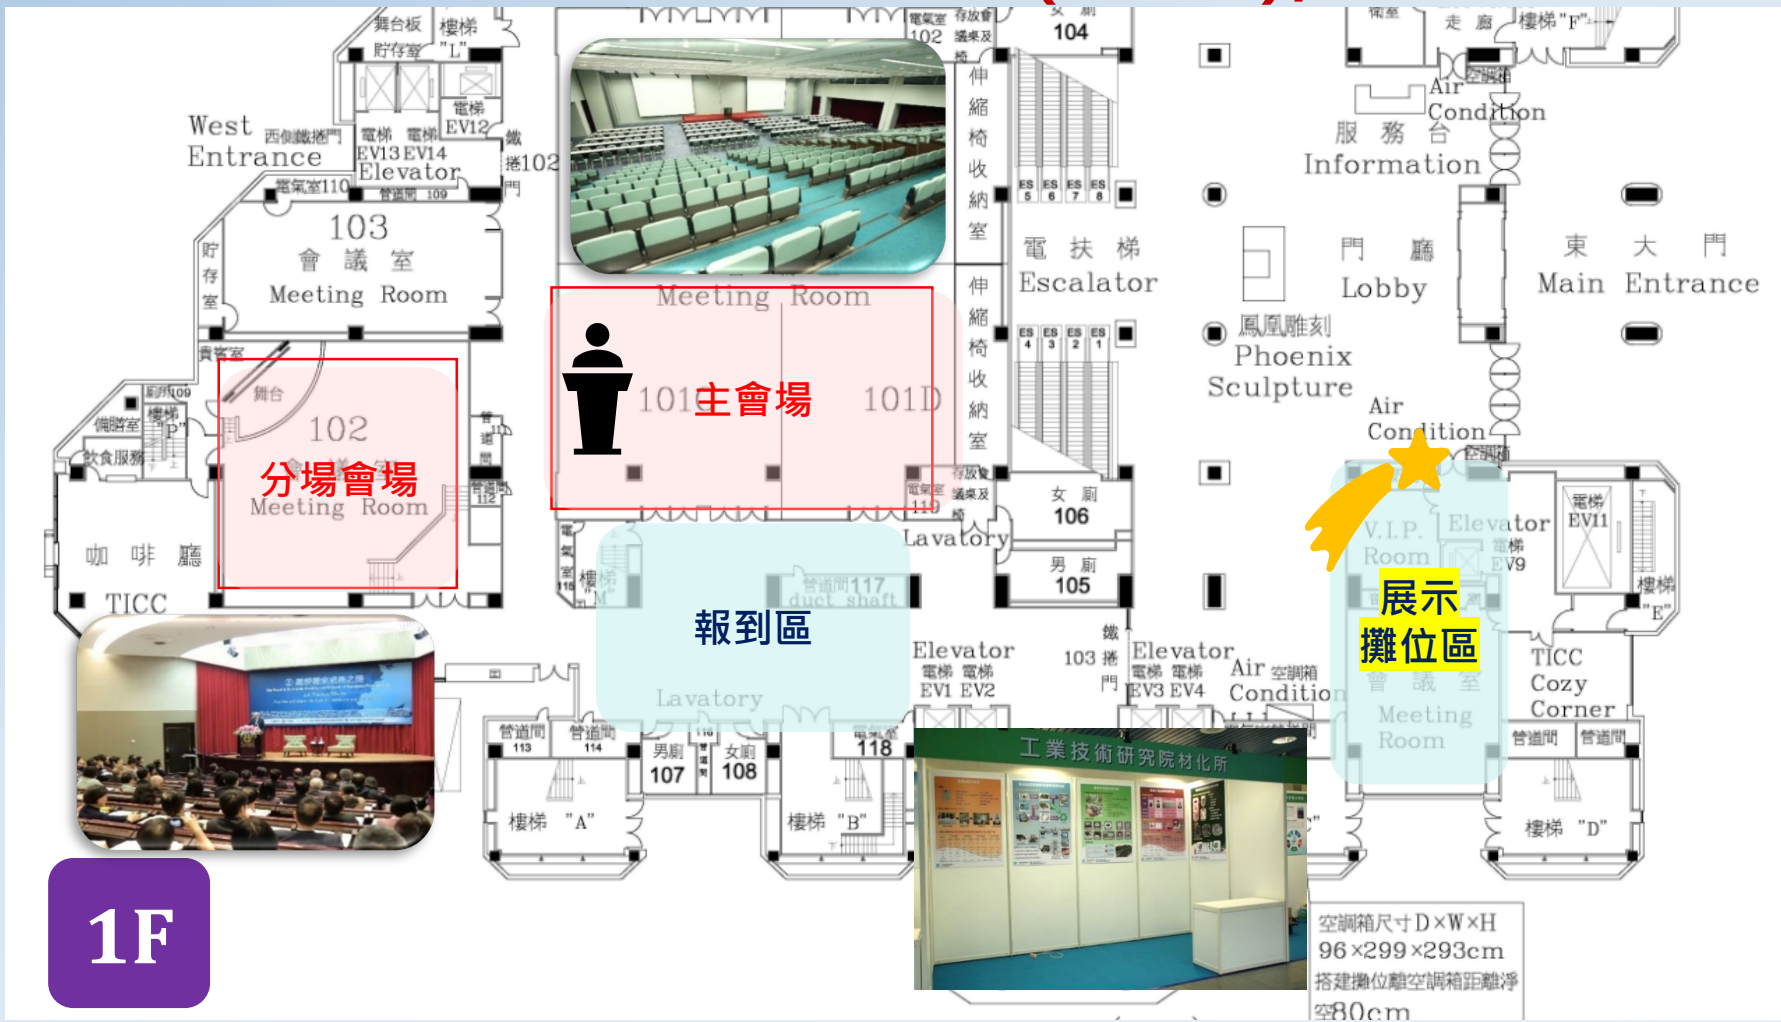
舞台板 貯存室 樓梯 "L"

電梯 EV12

West Entrance 西側鐵捲門

電梯 電梯 EV13 EV14 Elevator

鐵捲102門

電氣室110 管道間 109

103 會議室 Meeting Room

貯存室

貴賓室

舞台

102

分場會場

Meeting Room

備膳室 樓梯 "P"

飲食服務

咖啡廳

TICC

1F

電氣室 102 存放會議桌及椅

104

伸縮椅收納室

ES 5 ES 6 ES 7 ES 8

電扶梯 Escalator

ES 4 ES 3 ES 2 ES 1

Meeting Room

101C 主會場 101D

存放會議桌及椅

電氣室 110

女廁 106

Lavatory

男廁 105

樓梯 "M"

管道間 117 duct shaft

報到區

Lavatory

Elevator 電梯 電梯 EV1 EV2

103 鐵捲門

Elevator 電梯 電梯 EV3 EV4

Air 空調箱 Condition

管道間 113

管道間 114

男廁 107

女廁 108

118

樓梯 "A"

樓梯 "B"

工業技術研究院材化所

走廊 樓梯 "F"

Air Condition

服務台 Information

門廳 Lobby

鳳凰雕刻 Phoenix Sculpture

東大門 Main Entrance

Air Condition 空調箱

V.I.P. Room

Elevator 電梯 EV9

電梯 EV11

樓梯 "E"

展示攤位區

會議室 Meeting Room

TICC Cozy Corner

管道間 管道間

樓梯 "D"

空調箱尺寸D×W×H 96×299×293cm 搭建攤位離空調箱距離淨空80cm